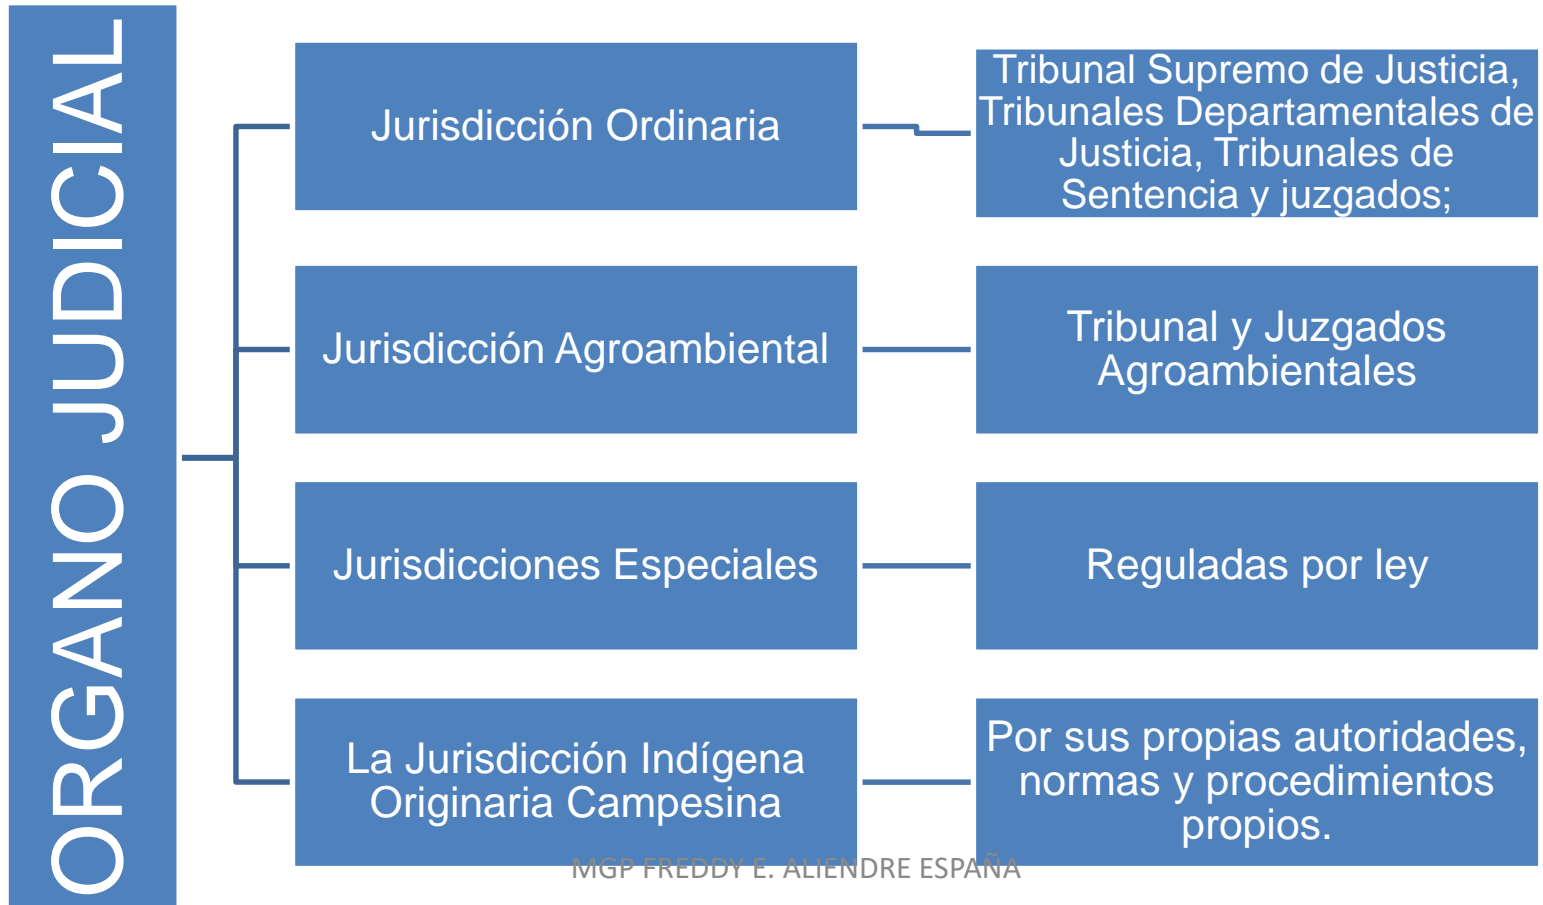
ORGANO JUDICIAL

Jurisdicción Ordinaria

Tribunal Supremo de Justicia, Tribunales Departamentales de Justicia, Tribunales de Sentencia y juzgados;

Jurisdicción Agroambiental

Tribunal y Juzgados Agroambientales

Jurisdicciones Especiales

Reguladas por ley

La Jurisdicción Indígena Originaria Campesina

Por sus propias autoridades, normas y procedimientos propios.

MGP FREDDY E. ALIENDRE ESPAÑA